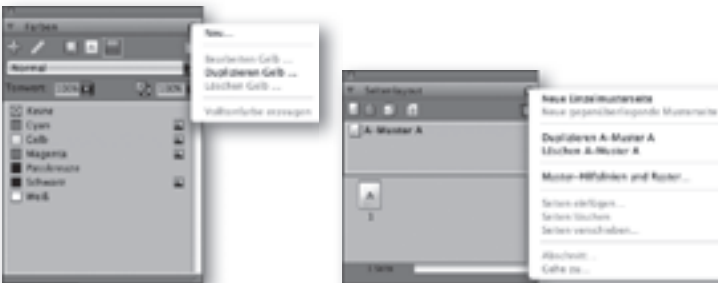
Farben

Normal

Tonwert: 100%

100%

Keine

Cyan

Gelb

Magenta

Passkreuze

Schwarz

Weiß

Neu...

Bearbeiten Gelb ...

Duplizieren Gelb ...

Löschen Gelb ...

Vollton­farbe anzeigen

Seitenlayout

A-Muster A

A

1

1 Seite

Neue Einzelmusterseite

Neue gegenüberliegende Musterseite

Duplizieren A-Muster A

Löschen A-Muster A

Muster-Hilfslinien und Raster...

Seiten einfügen...

Seiten löschen

Seiten verschieben...

Abschnitt...

Gehe zu...